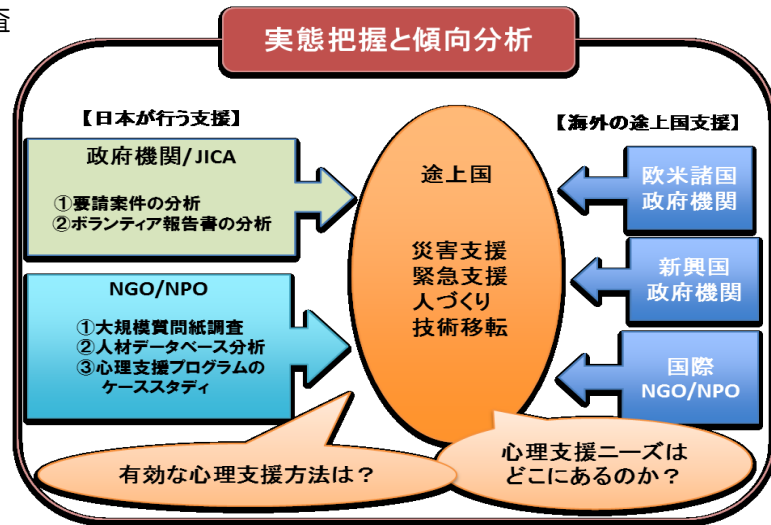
査

実態把握と傾向分析

【日本が行う支援】

政府機関/JICA

①要請案件の分析
②ボランティア報告書の分析

NGO/NPO

①大規模質問紙調査
②人材データベース分析
③心理支援プログラムのケーススタディ

途上国

災害支援
緊急支援
人づくり
技術移転

【海外の途上国支援】

欧米諸国
政府機関

新興国
政府機関

国際
NGO/NPO

有効な心理支援方法は？

心理支援ニーズはどこにあるのか？